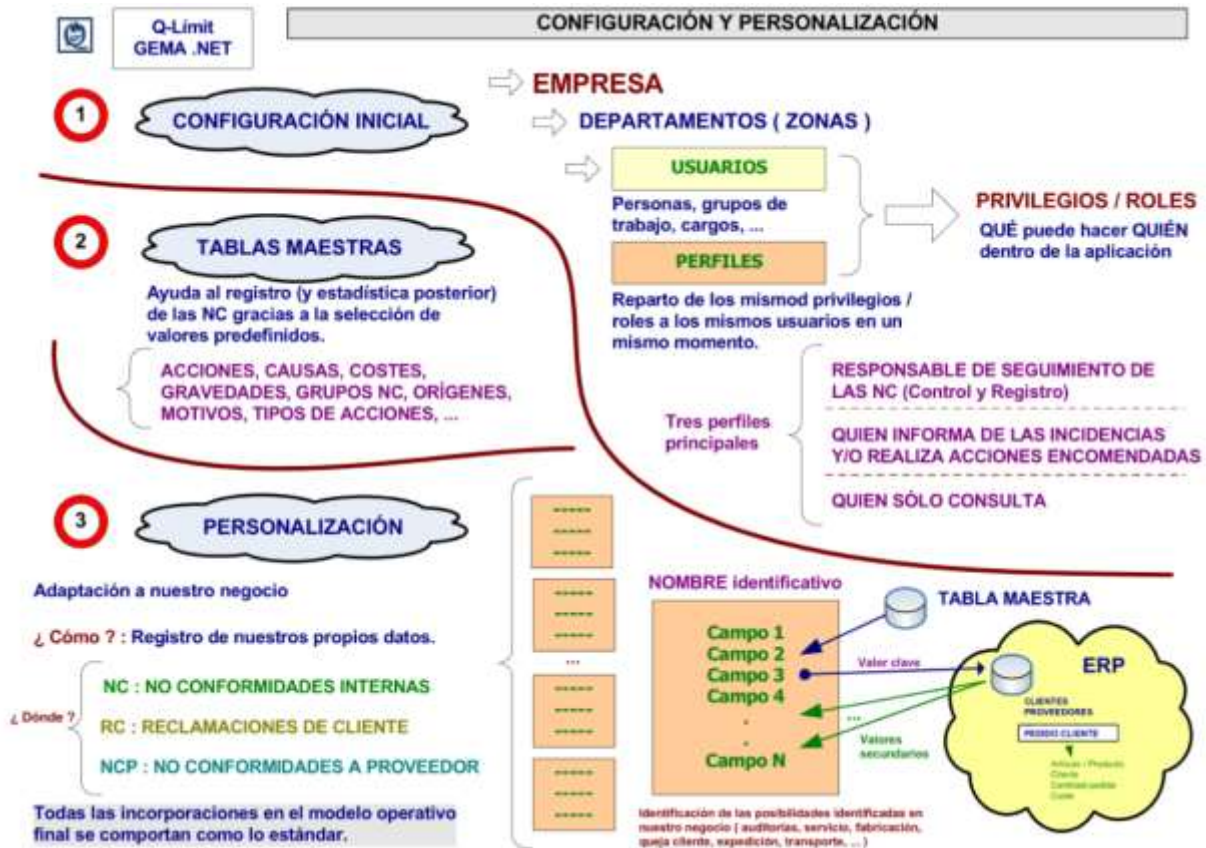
Q-Limit
GEMA .NET

CONFIGURACIÓN Y PERSONALIZACIÓN

EMPRESA

1

CONFIGURACIÓN INICIAL

DEPARTAMENTOS ( ZONAS )

USUARIOS

Personas, grupos de trabajo, cargos, ...

PERFILES

PRIVILEGIOS / ROLES

QUÉ puede hacer QUIÉN dentro de la aplicación

2

TABLAS MAESTRAS

Ayuda al registro (y estadística posterior) de las NC gracias a la selección de valores predefinidos.

ACCIONES, CAUSAS, COSTES, GRAVEDADES, GRUPOS NC, ORÍGENES, MOTIVOS, TIPOS DE ACCIONES, ...

Reparto de los mismod privilegios / roles a los mismos usuarios en un mismo momento.

Tres perfiles principales

RESPONSABLE DE SEGUIMIENTO DE LAS NC (Control y Registro)

QUIEN INFORMA DE LAS INCIDENCIAS Y/O REALIZA ACCIONES ENCOMENDADAS

QUIEN SÓLO CONSULTA

3

PERSONALIZACIÓN

Adaptación a nuestro negocio

¿ Cómo ? : Registro de nuestros propios datos.

¿ Dónde ?

NC : NO CONFORMIDADES INTERNAS

RC : RECLAMACIONES DE CLIENTE

NCP : NO CONFORMIDADES A PROVEEDOR

Todas las incorporaciones en el modelo operativo final se comportan como lo estándar.

NOMBRE identificativo

Campo 1
Campo 2
Campo 3
Campo 4
.
.
Campo N

TABLA MAESTRA

Valor clave

Valores secundarios

ERP

CLIENTES
PROVEEDORES

PEDIDO CLIENTE

Artículo / Producto
Cliente
Cantidad pedida
Coste

Identificación de las posibilidades identificadas en nuestro negocio ( auditorías, servicio, fabricación, queja cliente, expedición, transporte, ... )